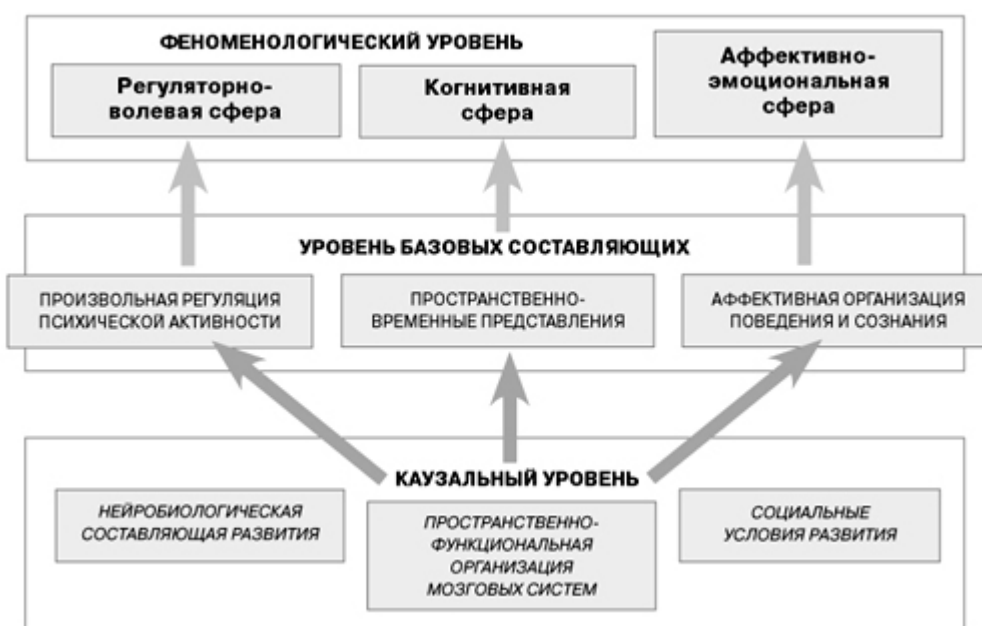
ФЕНОМЕНОЛОГИЧЕСКИЙ УРОВЕНЬ

Регуляторно-волевая сфера

Когнитивная сфера

Аффективно-эмоциональная сфера

УРОВЕНЬ БАЗОВЫХ СОСТАВЛЯЮЩИХ

ПРОИЗВОЛЬНАЯ РЕГУЛЯЦИЯ ПСИХИЧЕСКОЙ АКТИВНОСТИ

ПРОСТРАНСТВЕННО-ВРЕМЕННЫЕ ПРЕДСТАВЛЕНИЯ

АФФЕКТИВНАЯ ОРГАНИЗАЦИЯ ПОВЕДЕНИЯ И СОЗНАНИЯ

КАУЗАЛЬНЫЙ УРОВЕНЬ

НЕЙРОБИОЛОГИЧЕСКАЯ СОСТАВЛЯЮЩАЯ РАЗВИТИЯ

ПРОСТРАНСТВЕННО-ФУНКЦИОНАЛЬНАЯ ОРГАНИЗАЦИЯ МОЗГОВЫХ СИСТЕМ

СОЦИАЛЬНЫЕ УСЛОВИЯ РАЗВИТИЯ